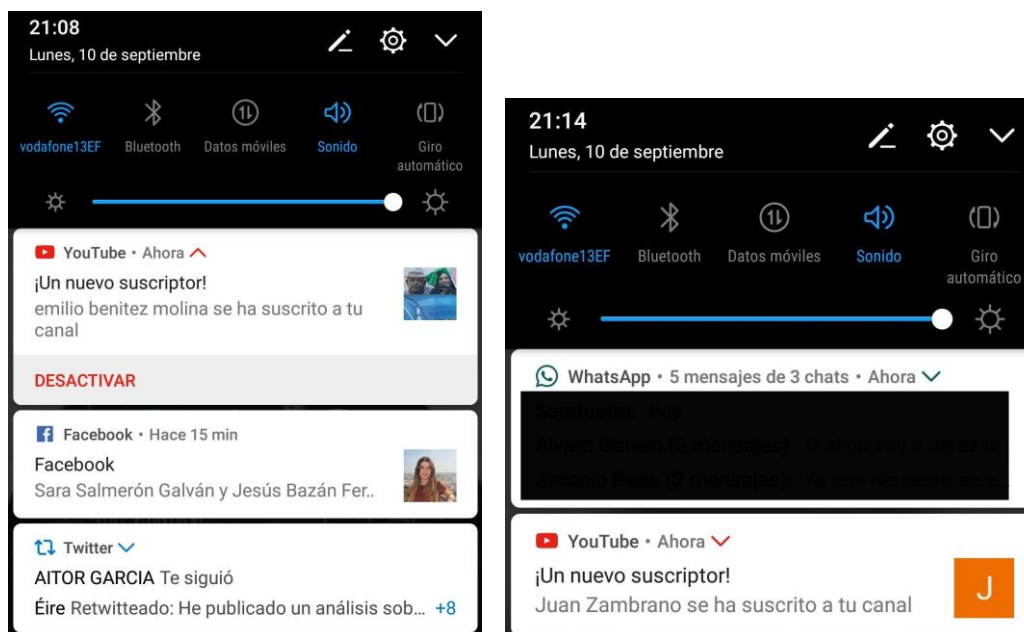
21:08
Lunes, 10 de septiembre

vodafone13EF
Bluetooth
Datos móviles
Sonido
Giro automático

YouTube • Ahora
¡Un nuevo suscriptor!
emilio benitez molina se ha suscrito a tu canal
DESACTIVAR

Facebook • Hace 15 min
Facebook
Sara Salmerón Galván y Jesús Bazán Fer..

Twitter
AITOR GARCIA Te siguió
Éire Retwitteado: He publicado un análisis sob... +8

21:14
Lunes, 10 de septiembre

vodafone13EF
Bluetooth
Datos móviles
Sonido
Giro automático

WhatsApp • 5 mensajes de 3 chats • Ahora
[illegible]
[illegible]
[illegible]

YouTube • Ahora
¡Un nuevo suscriptor!
Juan Zambrano se ha suscrito a tu canal
J